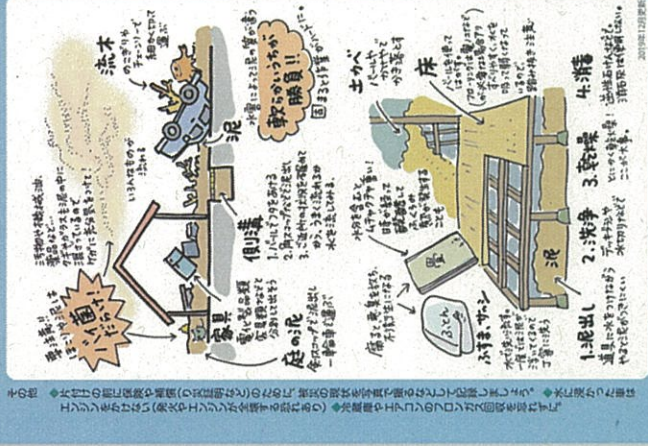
流木

泥

家具

庭の泥

側溝

床

土かべ

4.消毒

3.乾燥

2.洗浄

1.泥出し

ふすま、サッシ

畳

2019年12月更新

その他

片付けの前に保険（り災証明など）のために、被災の状況を写真で撮るなどして記録に残しましょう。

エンジンをかけない（漏電やエンジンが故障する恐れあり）

洗濯機やエアコンのコンセントを抜く

水に浸かった車は